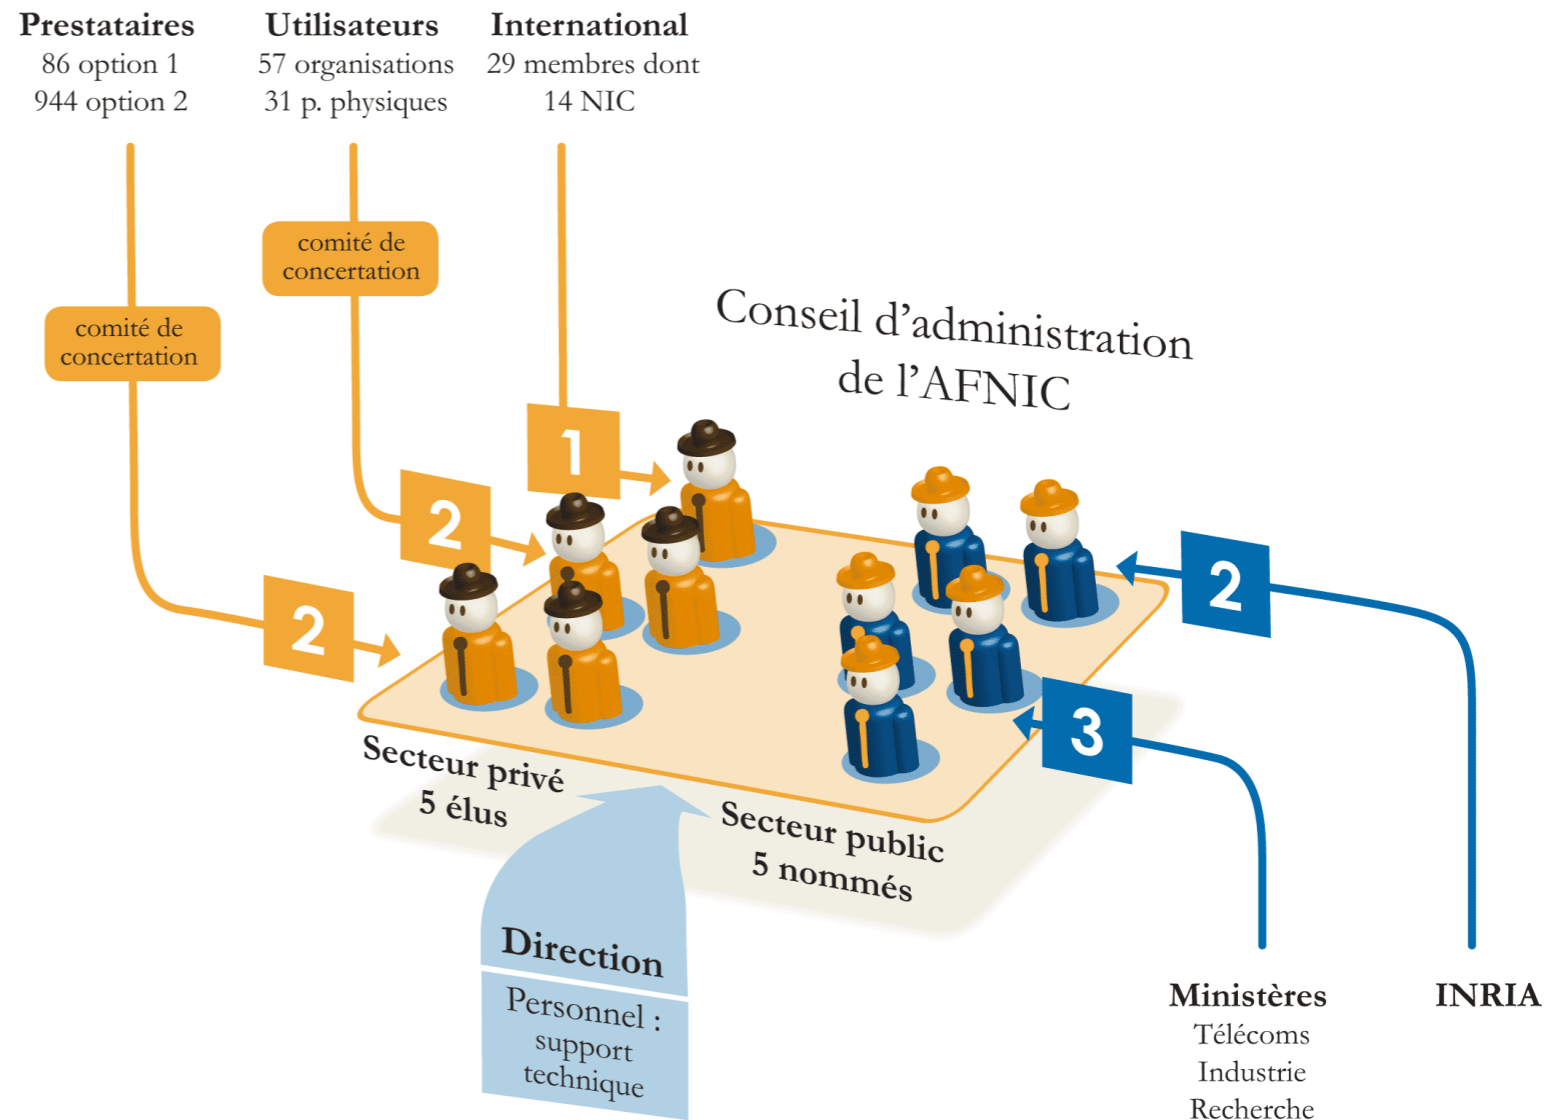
Prestataires
86 option 1
944 option 2

Utilisateurs
57 organisations
31 p. physiques

International
29 membres dont
14 NIC

comité de concertation

comité de concertation

Conseil d'administration de l'AFNIC

1

2

2

2

3

Secteur privé
5 élus

Secteur public
5 nommés

Direction

Personnel : support technique

Ministères
Télécoms
Industrie
Recherche

INRIA